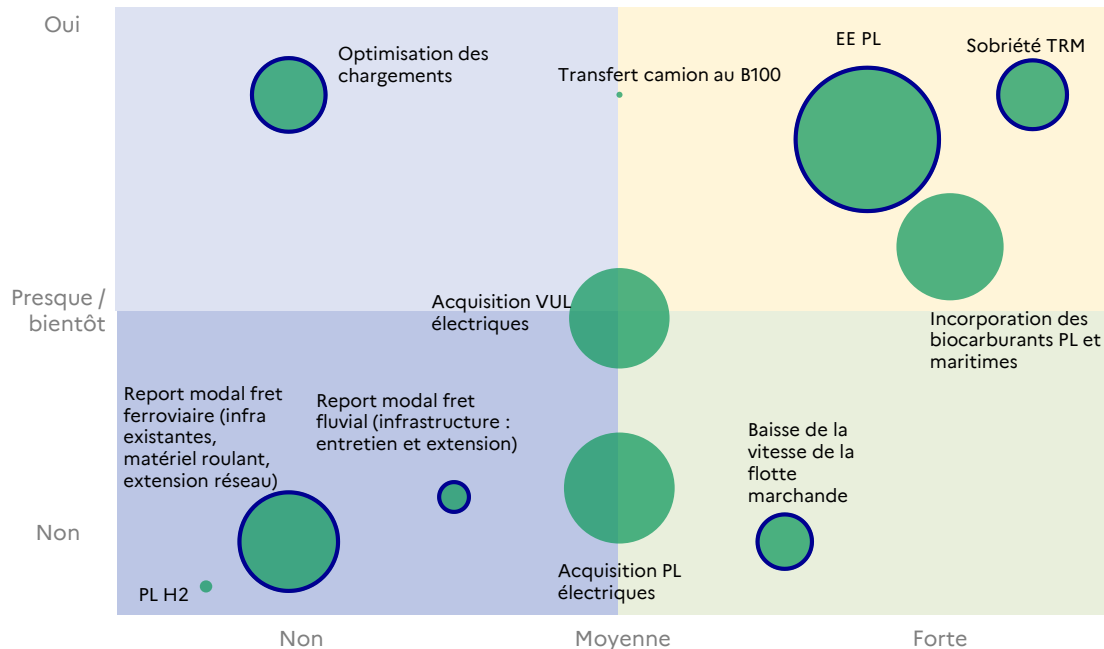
Oui

Presque / bientôt

Non

Optimisation des chargements

Transfert camion au B100

EE PL

Sobriété TRM

Acquisition VUL électriques

Incorporation des biocarburants PL et maritimes

Report modal fret ferroviaire (infra existantes, matériel roulant, extension réseau)

Report modal fret fluvial (infrastructure : entretien et extension)

Baisse de la vitesse de la flotte marchande

PL H2

Acquisition PL électriques

Non

Moyenne

Forte